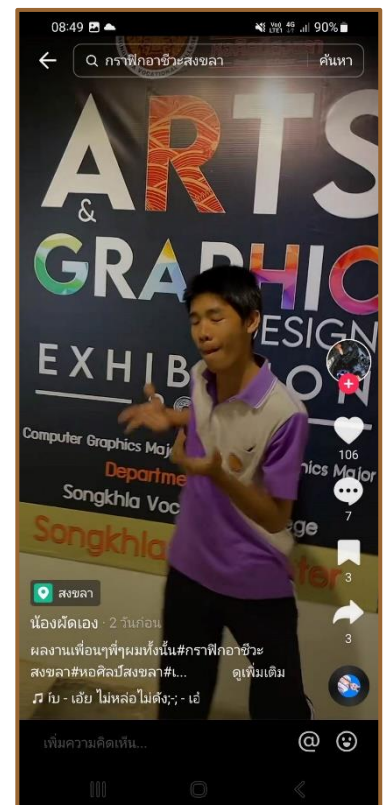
08:49 90%
กราฟิกอาชีวะสงขลา
ค้นหา
ARTS
&
GRAPHIC
DESIGN
EXHIB ON
Computer Graphics Maj ics Major
Departme
Songkhla Voc ege
Songkhla
106
7
3
3
สงขลา
น้องผัดเอง · 2 วันก่อน
ผลงานเพื่อนๆพี่ๆผมทั้งนั้น#กราฟิกอาชีวะสงขลา#หอศิลป์สงขลา#เ... ดูเพิ่มเติม
♫ โบ - เอ้ย ไม่หล่อไม่ดัง;-; - เอ้
เพิ่มความคิดเห็น...